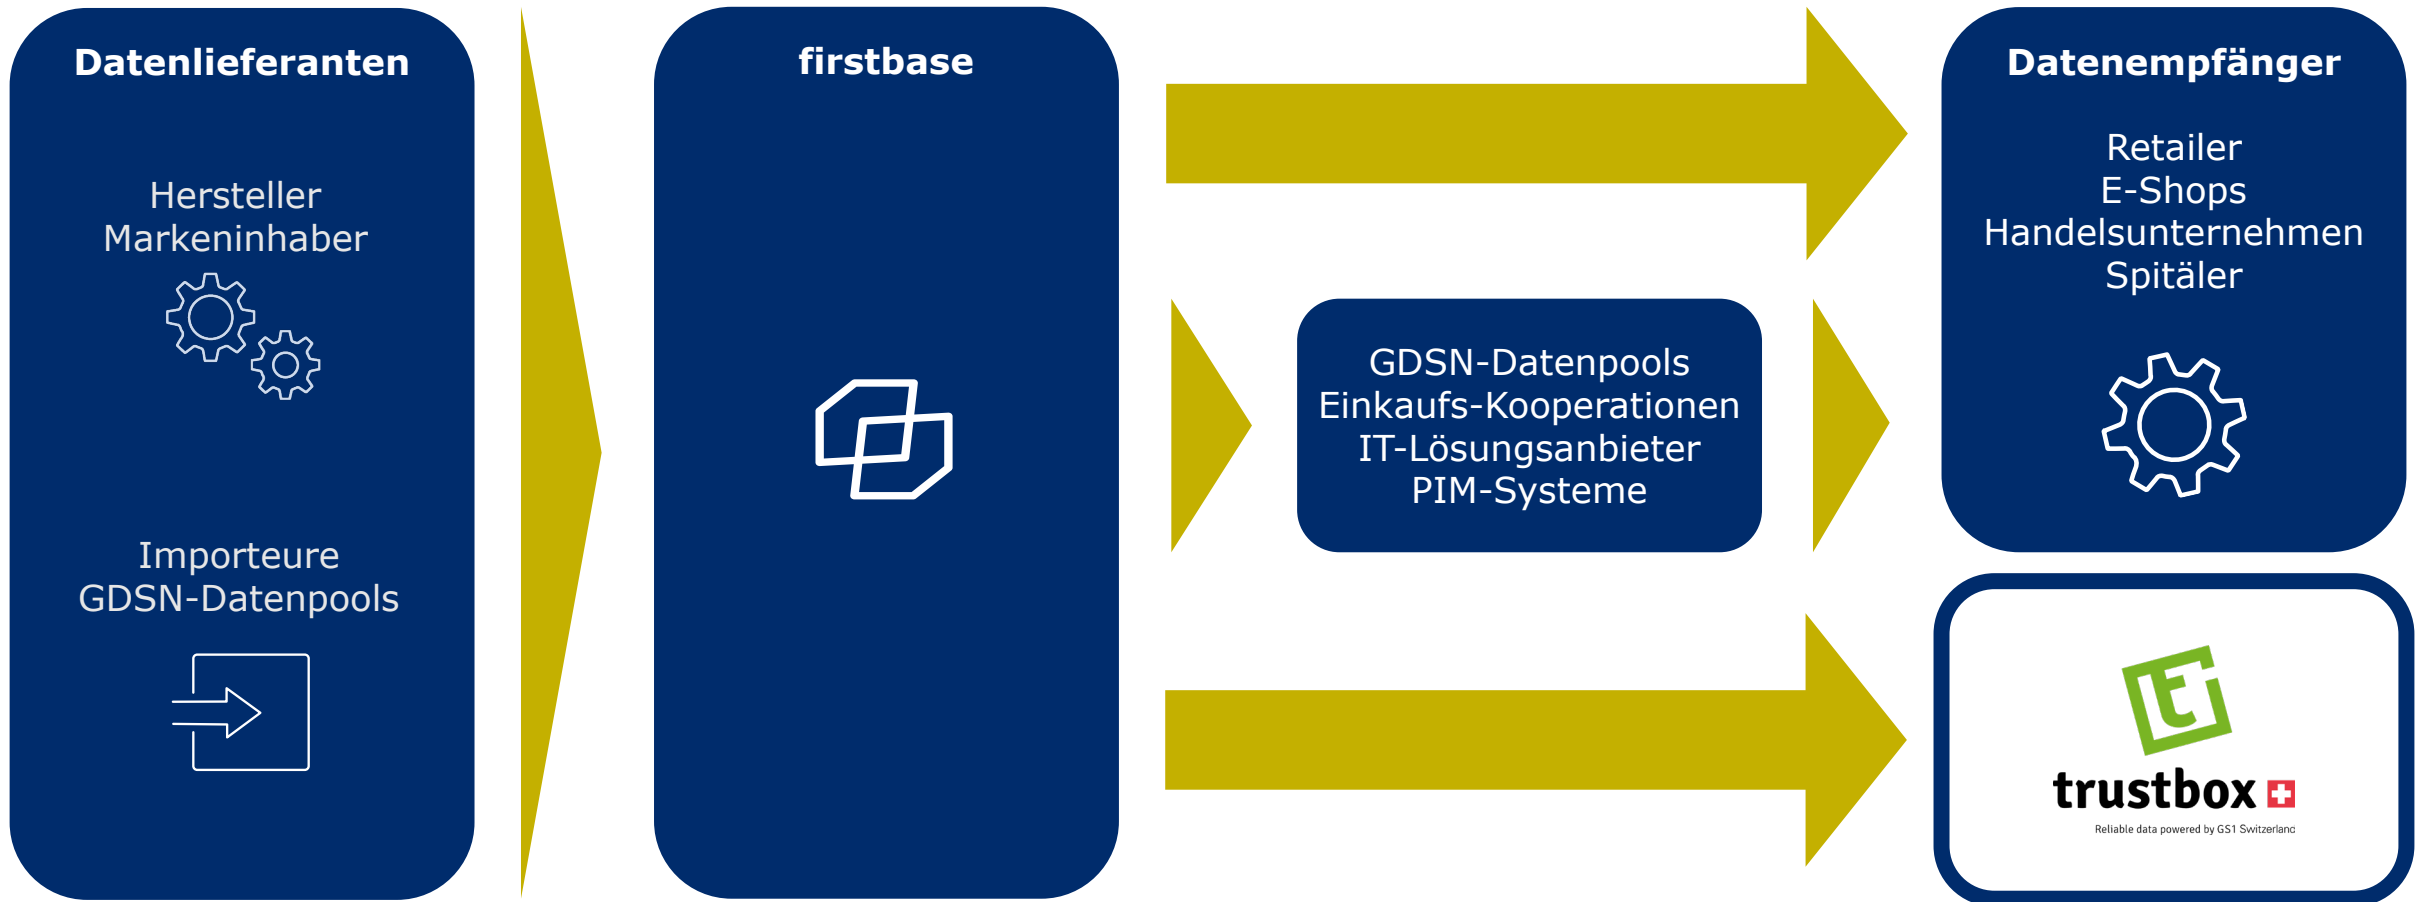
Datenlieferanten

Hersteller
Markeninhaber

Importeure
GDSN-Datenpools

firstbase

GDSN-Datenpools
Einkaufs-Kooperationen
IT-Lösungsanbieter
PIM-Systeme

Datenempfänger

Retailer
E-Shops
Handelsunternehmen
Spitäler

trustbox

Reliable data powered by GS1 Switzerland